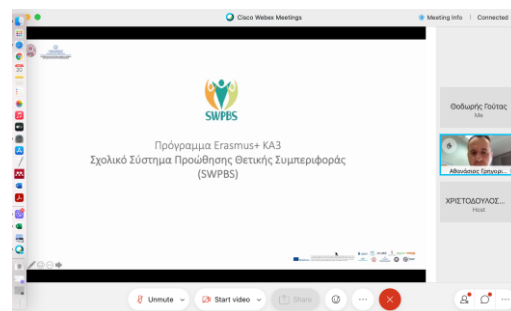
Cisco Webex Meetings

Meeting Info | Connected

SWPBS

Πρόγραμμα Erasmus+ KA3
Σχολικό Σύστημα Προώθησης Θετικής Συμπεριφοράς
(SWPBS)

Θοδωρής Γούτας
Me

Αθανάσιος Γρηγορ...

ΧΡΙΣΤΟΔΟΥΛΟΣ...
Host

Unmute

Start video

Share